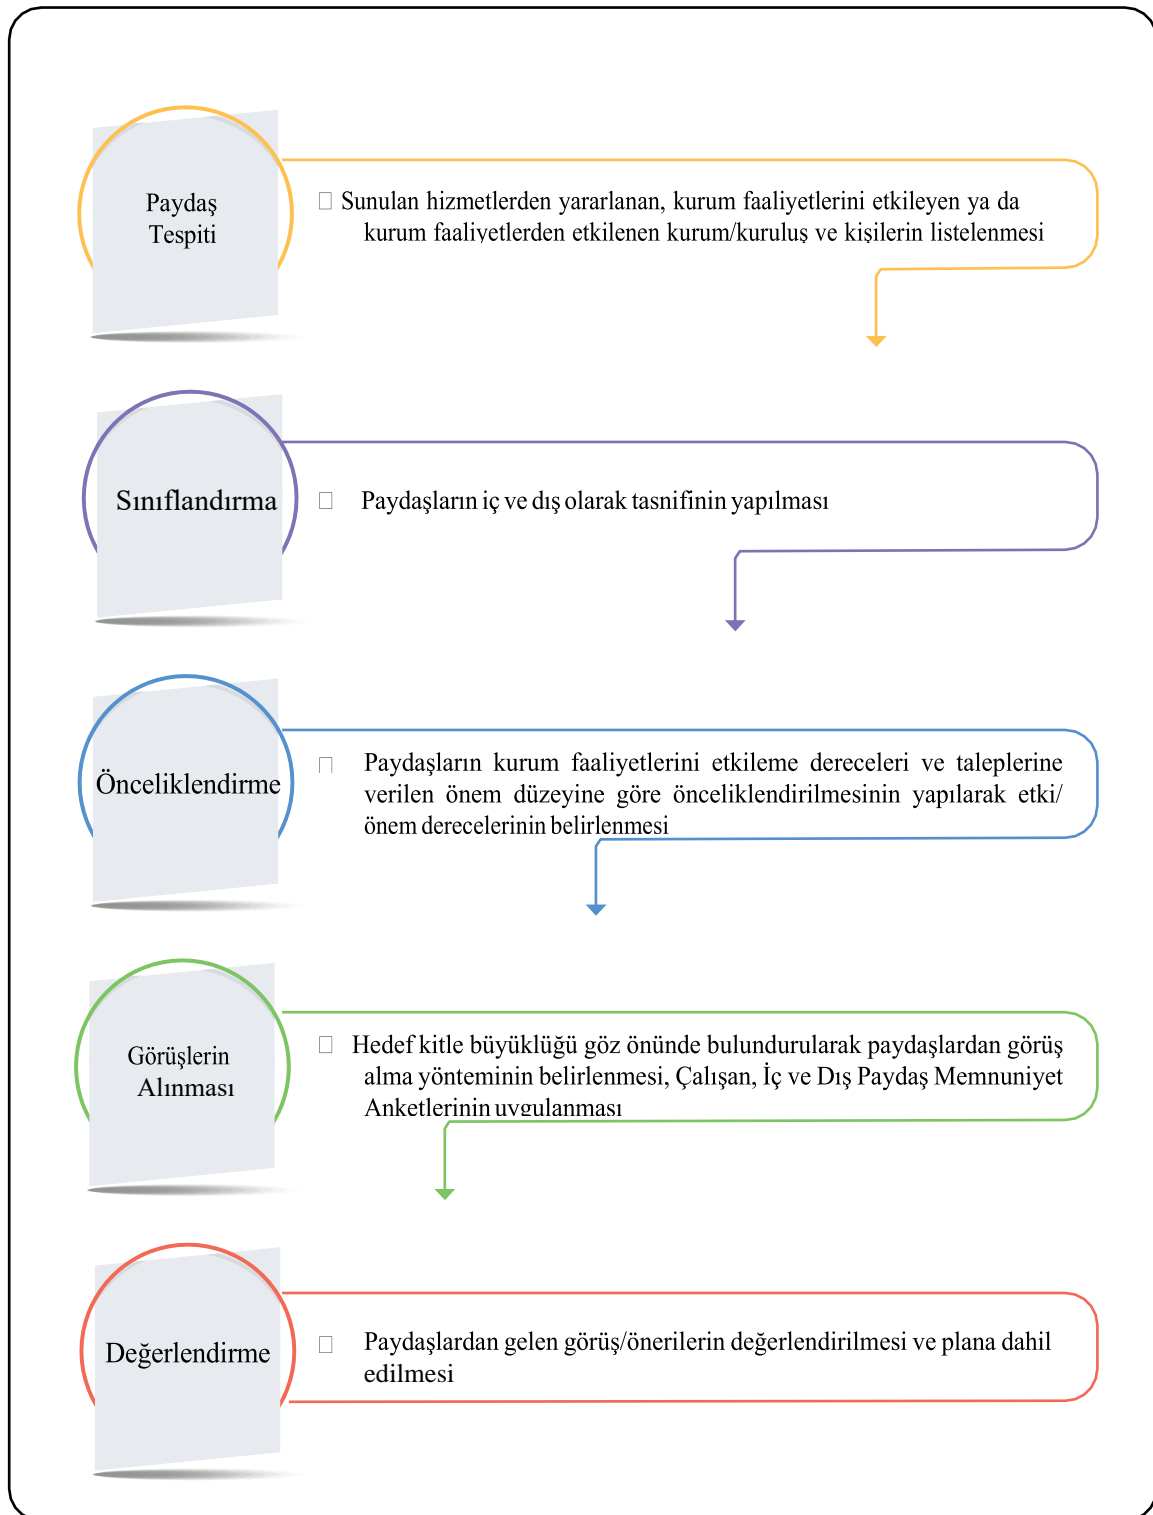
Paydaş Tespiti

Sunulan hizmetlerden yararlanan, kurum faaliyetlerini etkileyen ya da kurum faaliyetlerden etkilenen kurum/kuruluş ve kişilerin listelenmesi

Sınıflandırma

Paydaşların iç ve dış olarak tasnifinin yapılması

Önceliklendirme

Paydaşların kurum faaliyetlerini etkileme dereceleri ve taleplerine verilen önem düzeyine göre önceliklendirilmesinin yapılarak etki/önem derecelerinin belirlenmesi

Görüşlerin Alınması

Hedef kitle büyüklüğü göz önünde bulundurularak paydaşlardan görüş alma yönteminin belirlenmesi, Çalışan, İç ve Dış Paydaş Memnuniyet Anketlerinin uygulanması

Değerlendirme

Paydaşlardan gelen görüş/önerilerin değerlendirilmesi ve plana dahil edilmesi